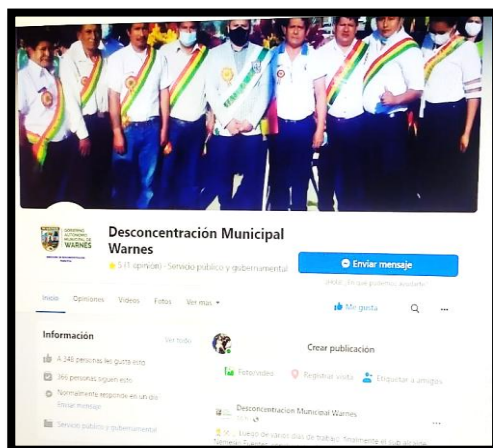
GOBIERNO AUTÓNOMO MUNICIPAL DE WARNES

Desconcentración Municipal Warnes

5 (1 opinión) · Servicio público y gubernamental

Enviar mensaje

Inicio Opiniones Videos Fotos Ver más

Me gusta

Información

Ver todo

4.246 personas les gusta esto

366 personas siguen esto

Normalmente responde en un día

Enviar mensaje

Servicio público y gubernamental

Crear publicación

Foto/video

Registrar visita

Etiquetar a amigos

Desconcentración Municipal Warnes

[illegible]